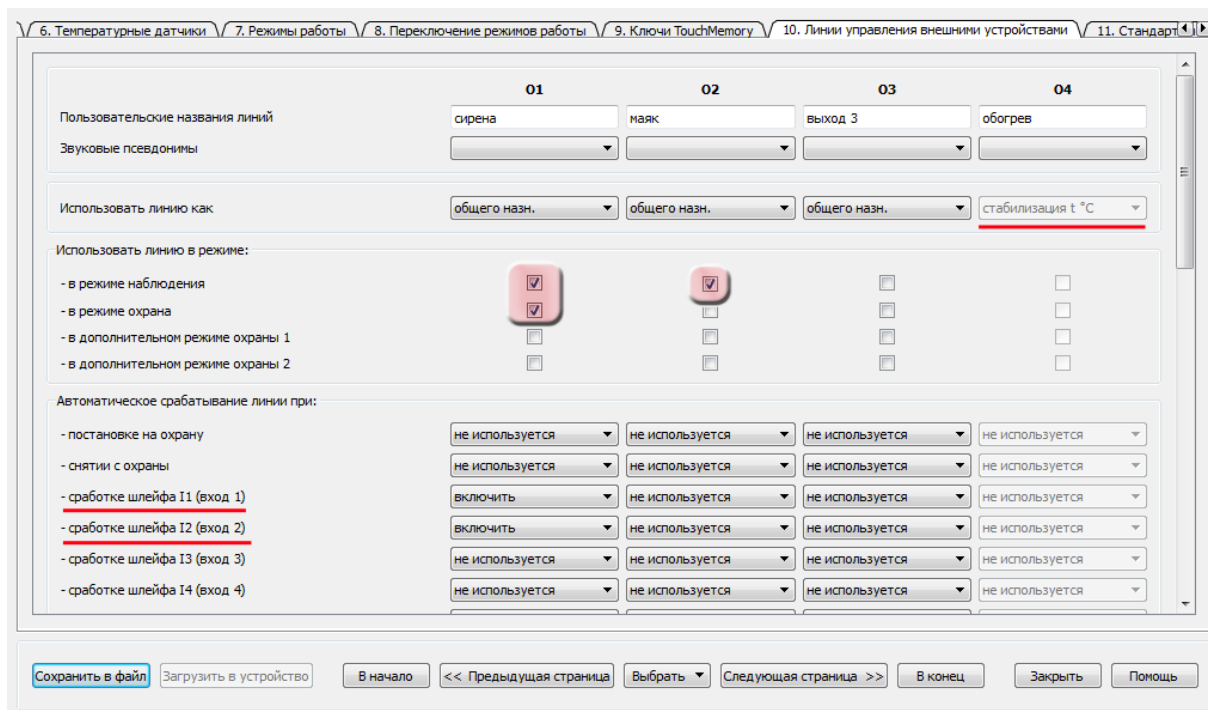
6. Температурные датчики | 7. Режимы работы | 8. Переключение режимов работы | 9. Ключи TouchMemory | 10. Линии управления внешними устройствами | 11. Стандарт

| | 01 | 02 | 03 | 04 |
|---|---|---|---|---|
| Пользовательские названия линий | сирена | маяк | выход 3 | обогрев |
| Звуковые псевдонимы | | | | |

| | | | | |
|---|---|---|---|---|
| Использовать линию как | общего назн. | общего назн. | общего назн. | стабилизация t °C |

Использовать линию в режиме:

- в режиме наблюдения
- в режиме охрана
- в дополнительном режиме охраны 1
- в дополнительном режиме охраны 2

Автоматическое срабатывание линии при:

| | | | | |
|---|---|---|---|---|
| - постановке на охрану | не используется | не используется | не используется | не используется |
| - снятии с охраны | не используется | не используется | не используется | не используется |
| - сработке шлейфа I1 (вход 1) | включить | не используется | не используется | не используется |
| - сработке шлейфа I2 (вход 2) | включить | не используется | не используется | не используется |
| - сработке шлейфа I3 (вход 3) | не используется | не используется | не используется | не используется |
| - сработке шлейфа I4 (вход 4) | не используется | не используется | не используется | не используется |

Сохранить в файл | Загрузить в устройство | В начало | << Предыдущая страница | Выбрать | Следующая страница >> | В конец | Закрыть | Помощь